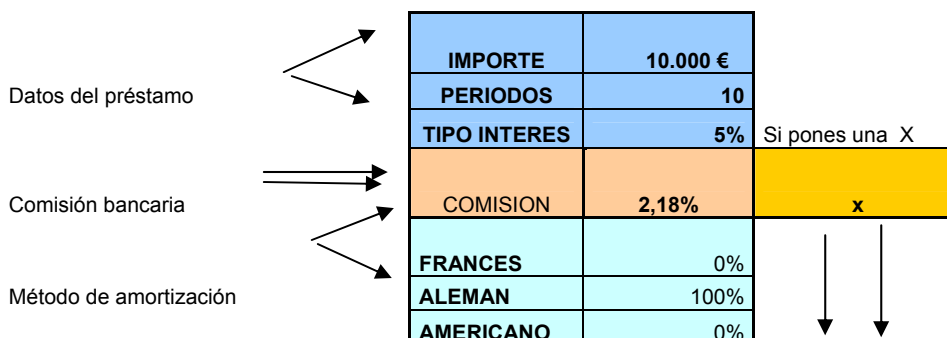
Datos del préstamo

Comisión bancaria

Método de amortización

| | |
|---|---|
| IMPORTE | 10.000 € |
| PERIODOS | 10 |
| TIPO INTERES | 5% |
| COMISION | 2,18% |
| FRANCES | 0% |
| ALEMAN | 100% |
| AMERICANO | 0% |

Si pones una X

x